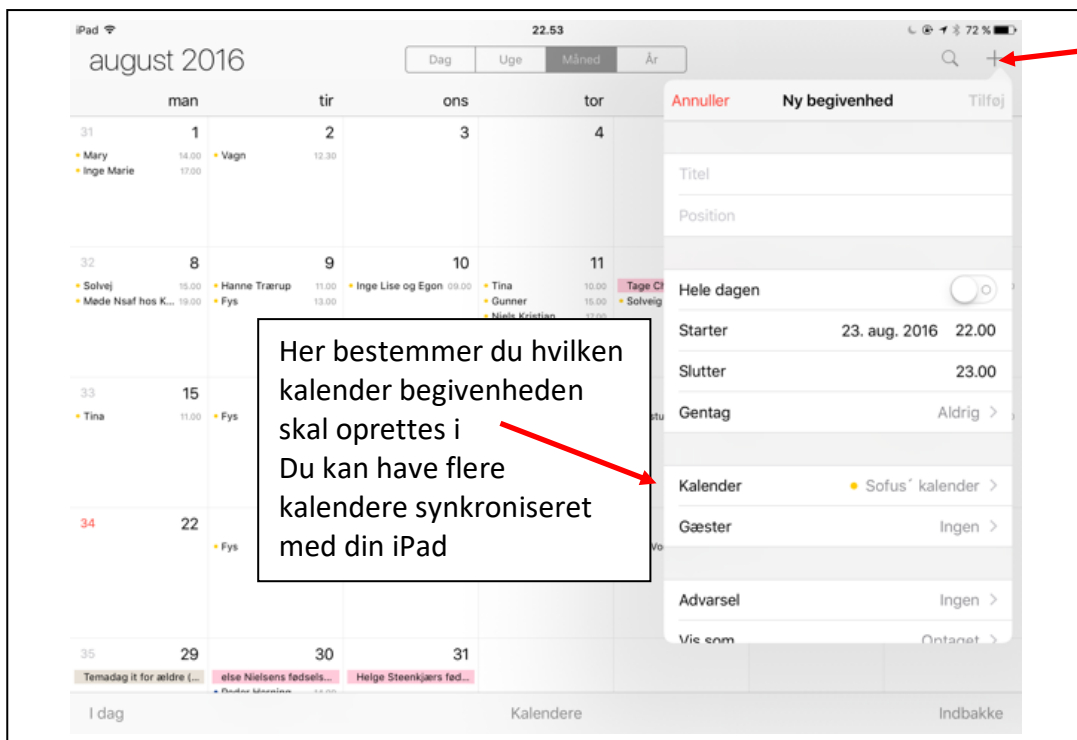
iPad 22.53 72 %

august 2016

Dag Uge Måned År

man tir ons tor

31 1
Mary 14.00
Inge Marie 17.00

2
Vagn 12.30

3

4

32 8
Solvej 15.00
Møde Nsaf hos K... 19.00

9
Hanne Trærup 11.00
Fys 13.00

10
Inge Lise og Egon 09.00

11
Tina 10.00
Gunner 15.00
Niels Kristian 17.00

Tage C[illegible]
Solveig

33 15
Tina 11.00

Fys

34 22

Fys

35 29
Temadag it for ældre (...

30
else Nielsens fødsels...
Peder Herning

31
Helge Steenkjærs fød...

Annuller Ny begivenhed Tilføj

Titel

Position

Hele dagen

Starter 23. aug. 2016 22.00

Slutter 23.00

Gentag Aldrig >

Kalender Sofus´ kalender >

Gæster Ingen >

Advarsel Ingen >

Vis som Optaget >

Her bestemmer du hvilken kalender begivenheden skal oprettes i
Du kan have flere kalendere synkroniseret med din iPad

I dag Kalendere Indbakke